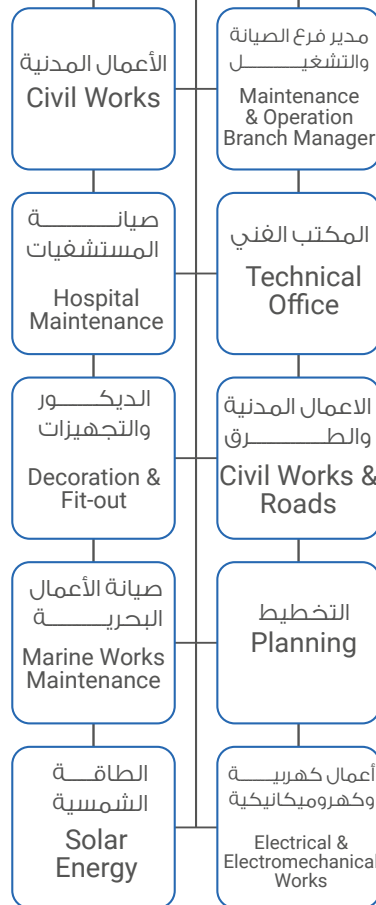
الأعمال المدنية
Civil Works

مدير فرع الصيانة والتشغيـــــل
Maintenance & Operation Branch Manager

صيانـــــــة المستشفيات
Hospital Maintenance

المكتب الفني
Technical Office

الديكــــور والتجهيزات
Decoration & Fit-out

الاعمال المدنية والطـــــرق
Civil Works & Roads

صيانة الأعمال البحريـــــة
Marine Works Maintenance

التخطيط
Planning

الطاقـــة الشمسية
Solar Energy

أعمال كهربيـــــة وكهروميكانيكية
Electrical & Electromechanical Works